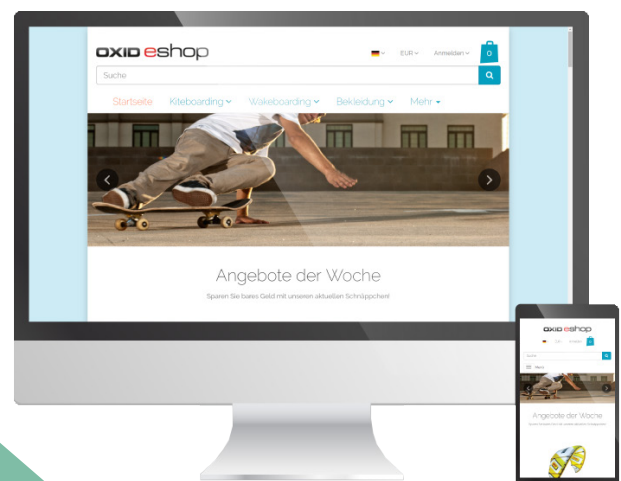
OXID eshop

EUR Anmelden 0

Suche

Startseite Kiteboarding Wakeboarding Bekleidung Mehr

Angebote der Woche

Sparen Sie bares Geld mit unseren aktuellen Schnäppchen!

OXID eshop

Suche

Menü

Angebote der Woche

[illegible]